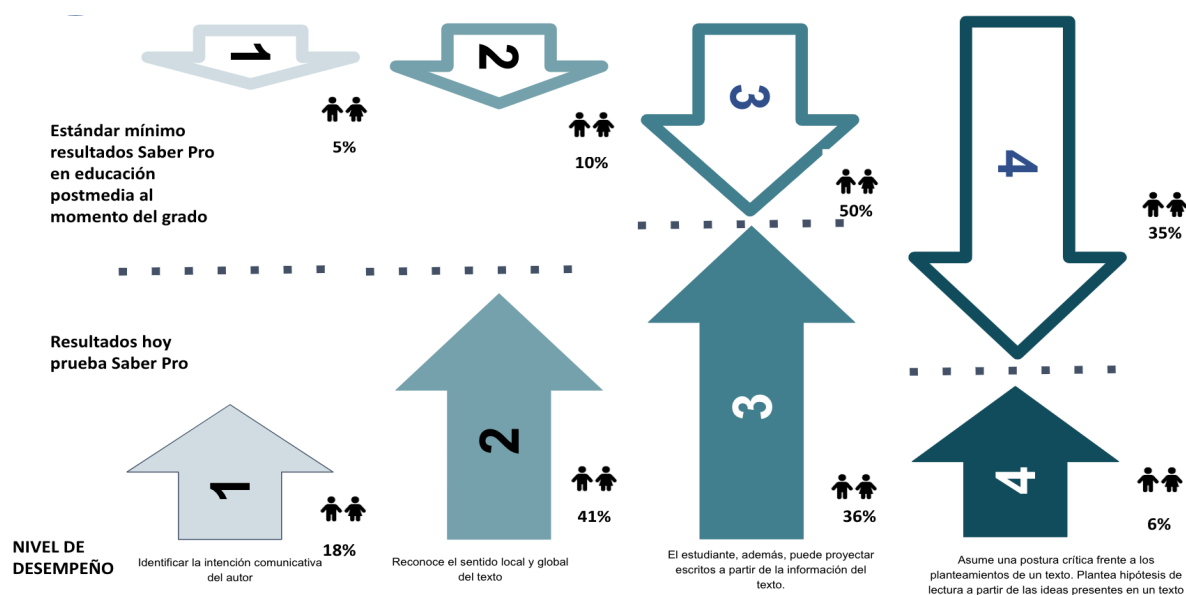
1

2

3

4

Estándar mínimo resultados Saber Pro en educación postmedia al momento del grado

5%

10%

50%

35%

Resultados hoy prueba Saber Pro

1

2

3

4

18%

41%

36%

6%

NIVEL DE DESEMPEÑO

Identificar la intención comunicativa del autor

Reconoce el sentido local y global del texto

El estudiante, además, puede proyectar escritos a partir de la información del texto.

Asume una postura crítica frente a los planteamientos de un texto. Plantea hipótesis de lectura a partir de las ideas presentes en un texto